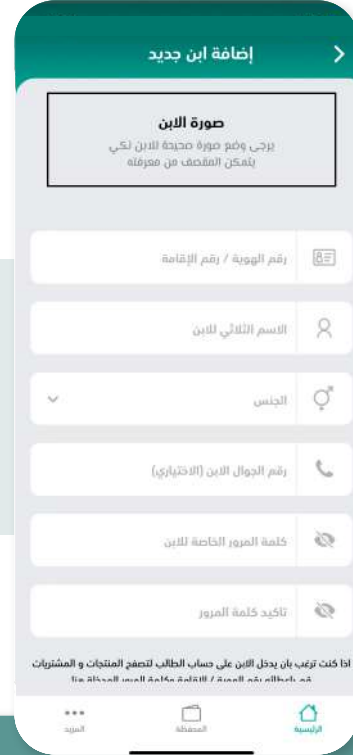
إضافة ابن جديد

صورة الابن
يرجى وضع صورة صحيحة للابن لكي يتمكن المقصف من معرفته

رقم الهوية / رقم الإقامة

الاسم الثلاثي للابن

الجنس

رقم الجوال الابن (الاختياري)

كلمة المرور الخاصة للابن

تأكيد كلمة المرور

اذا كنت ترغب بان يدخل الابن على حساب الطالب لتصفح المنتجات و المشتريات
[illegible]

المزيد
المحفظة
الرئيسية